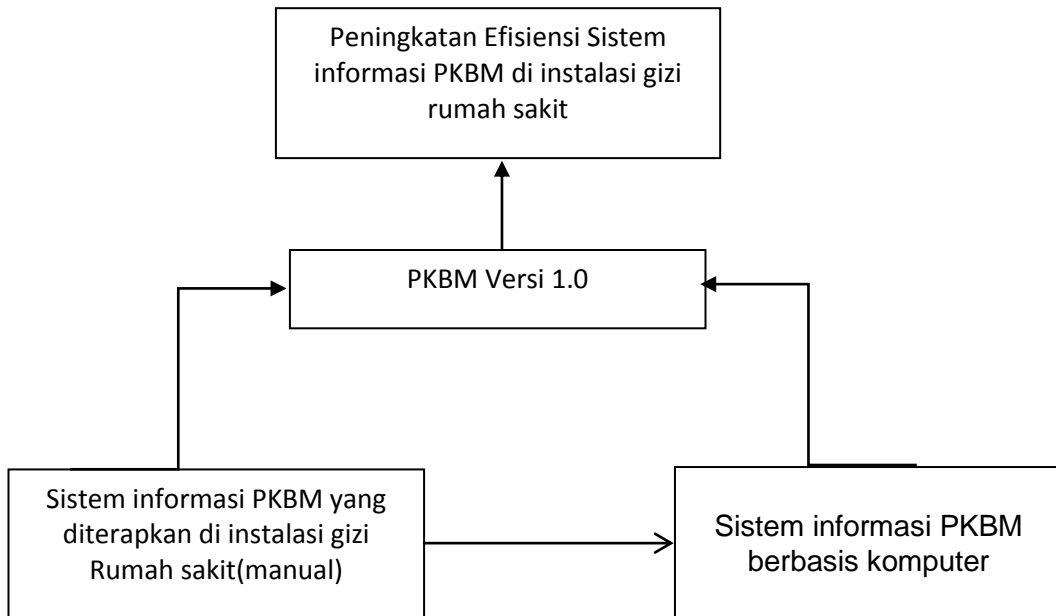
Peningkatan Efisiensi Sistem informasi PKBM di instalasi gizi rumah sakit

PKBM Versi 1.0

Sistem informasi PKBM yang diterapkan di instalasi gizi Rumah sakit(manual)

Sistem informasi PKBM berbasis komputer